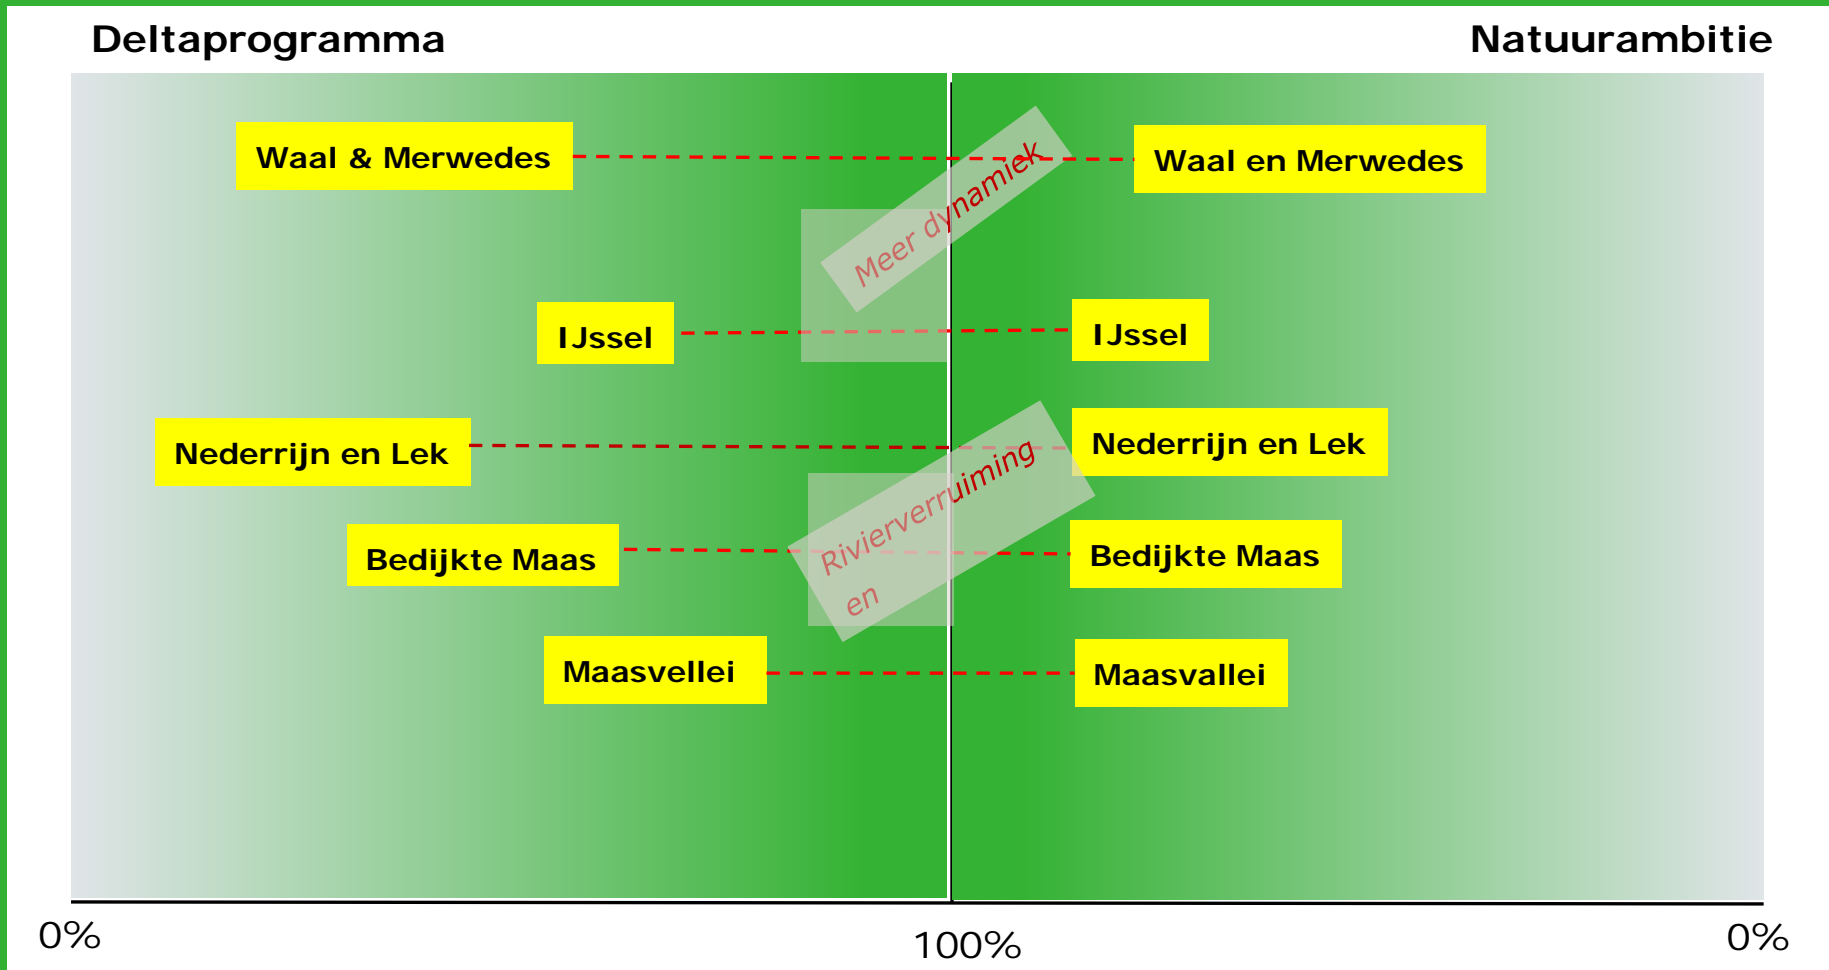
Deltaprogramma

Natuurambitie

Waal & Merwedes

Waal en Merwedes

Meer dynamiek

IJssel

IJssel

Nederrijn en Lek

Nederrijn en Lek

Rivierverruiming en

Bedijkte Maas

Bedijkte Maas

Maasvellei

Maasvallei

0%

100%

0%